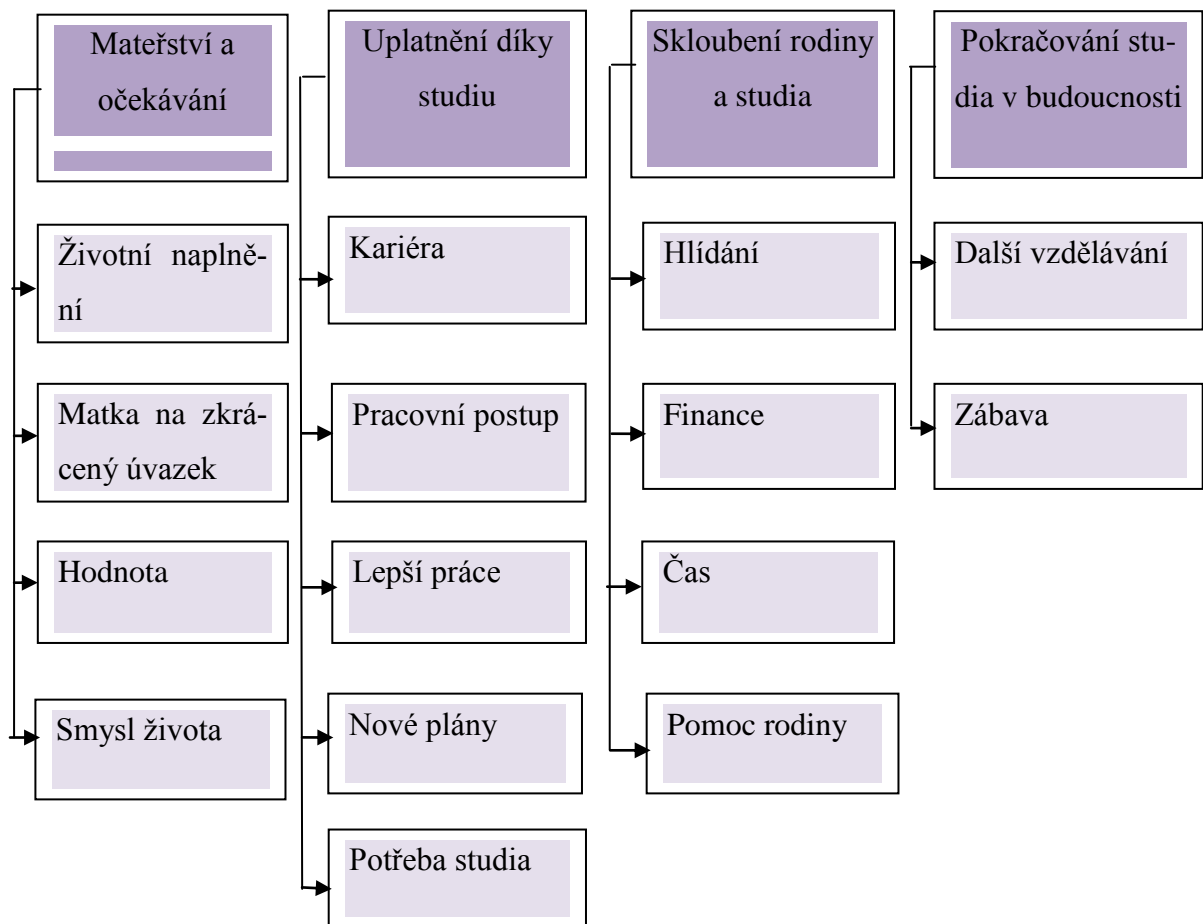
Mateřství a očekávání

Životní naplnění

Matka na zkrácený úvazek

Hodnota

Smysl života

Uplatnění díky studiu

Kariéra

Pracovní postup

Lepší práce

Nové plány

Potřeba studia

Skloubení rodiny a studia

Hlídání

Finance

Čas

Pomoc rodiny

Pokračování studia v budoucnosti

Další vzdělávání

Zábava